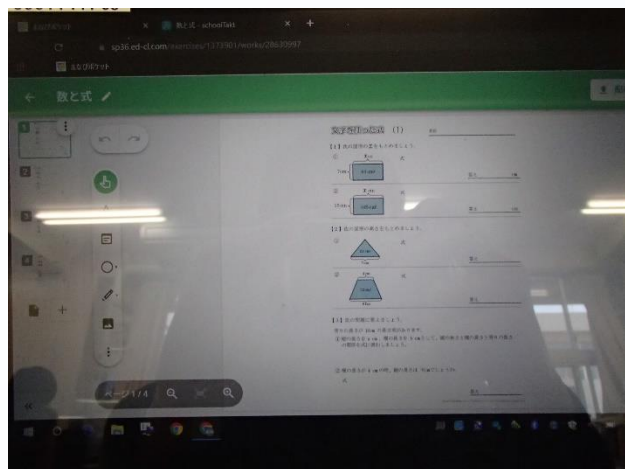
数と式 - schoolTakt

sp36.ed-cl.com/exercises/1373901/works/28639997

数と式

文字と式の活用 (1)

[1] 次の面積の求め方を考えましょう。

①

8cm

7cm

答え

②

8cm

式

答え

[2] 次の図形の面積を求めましょう。

答え

答え

[3] 次の問題に答えましょう。

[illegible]

答え

ページ 1/4